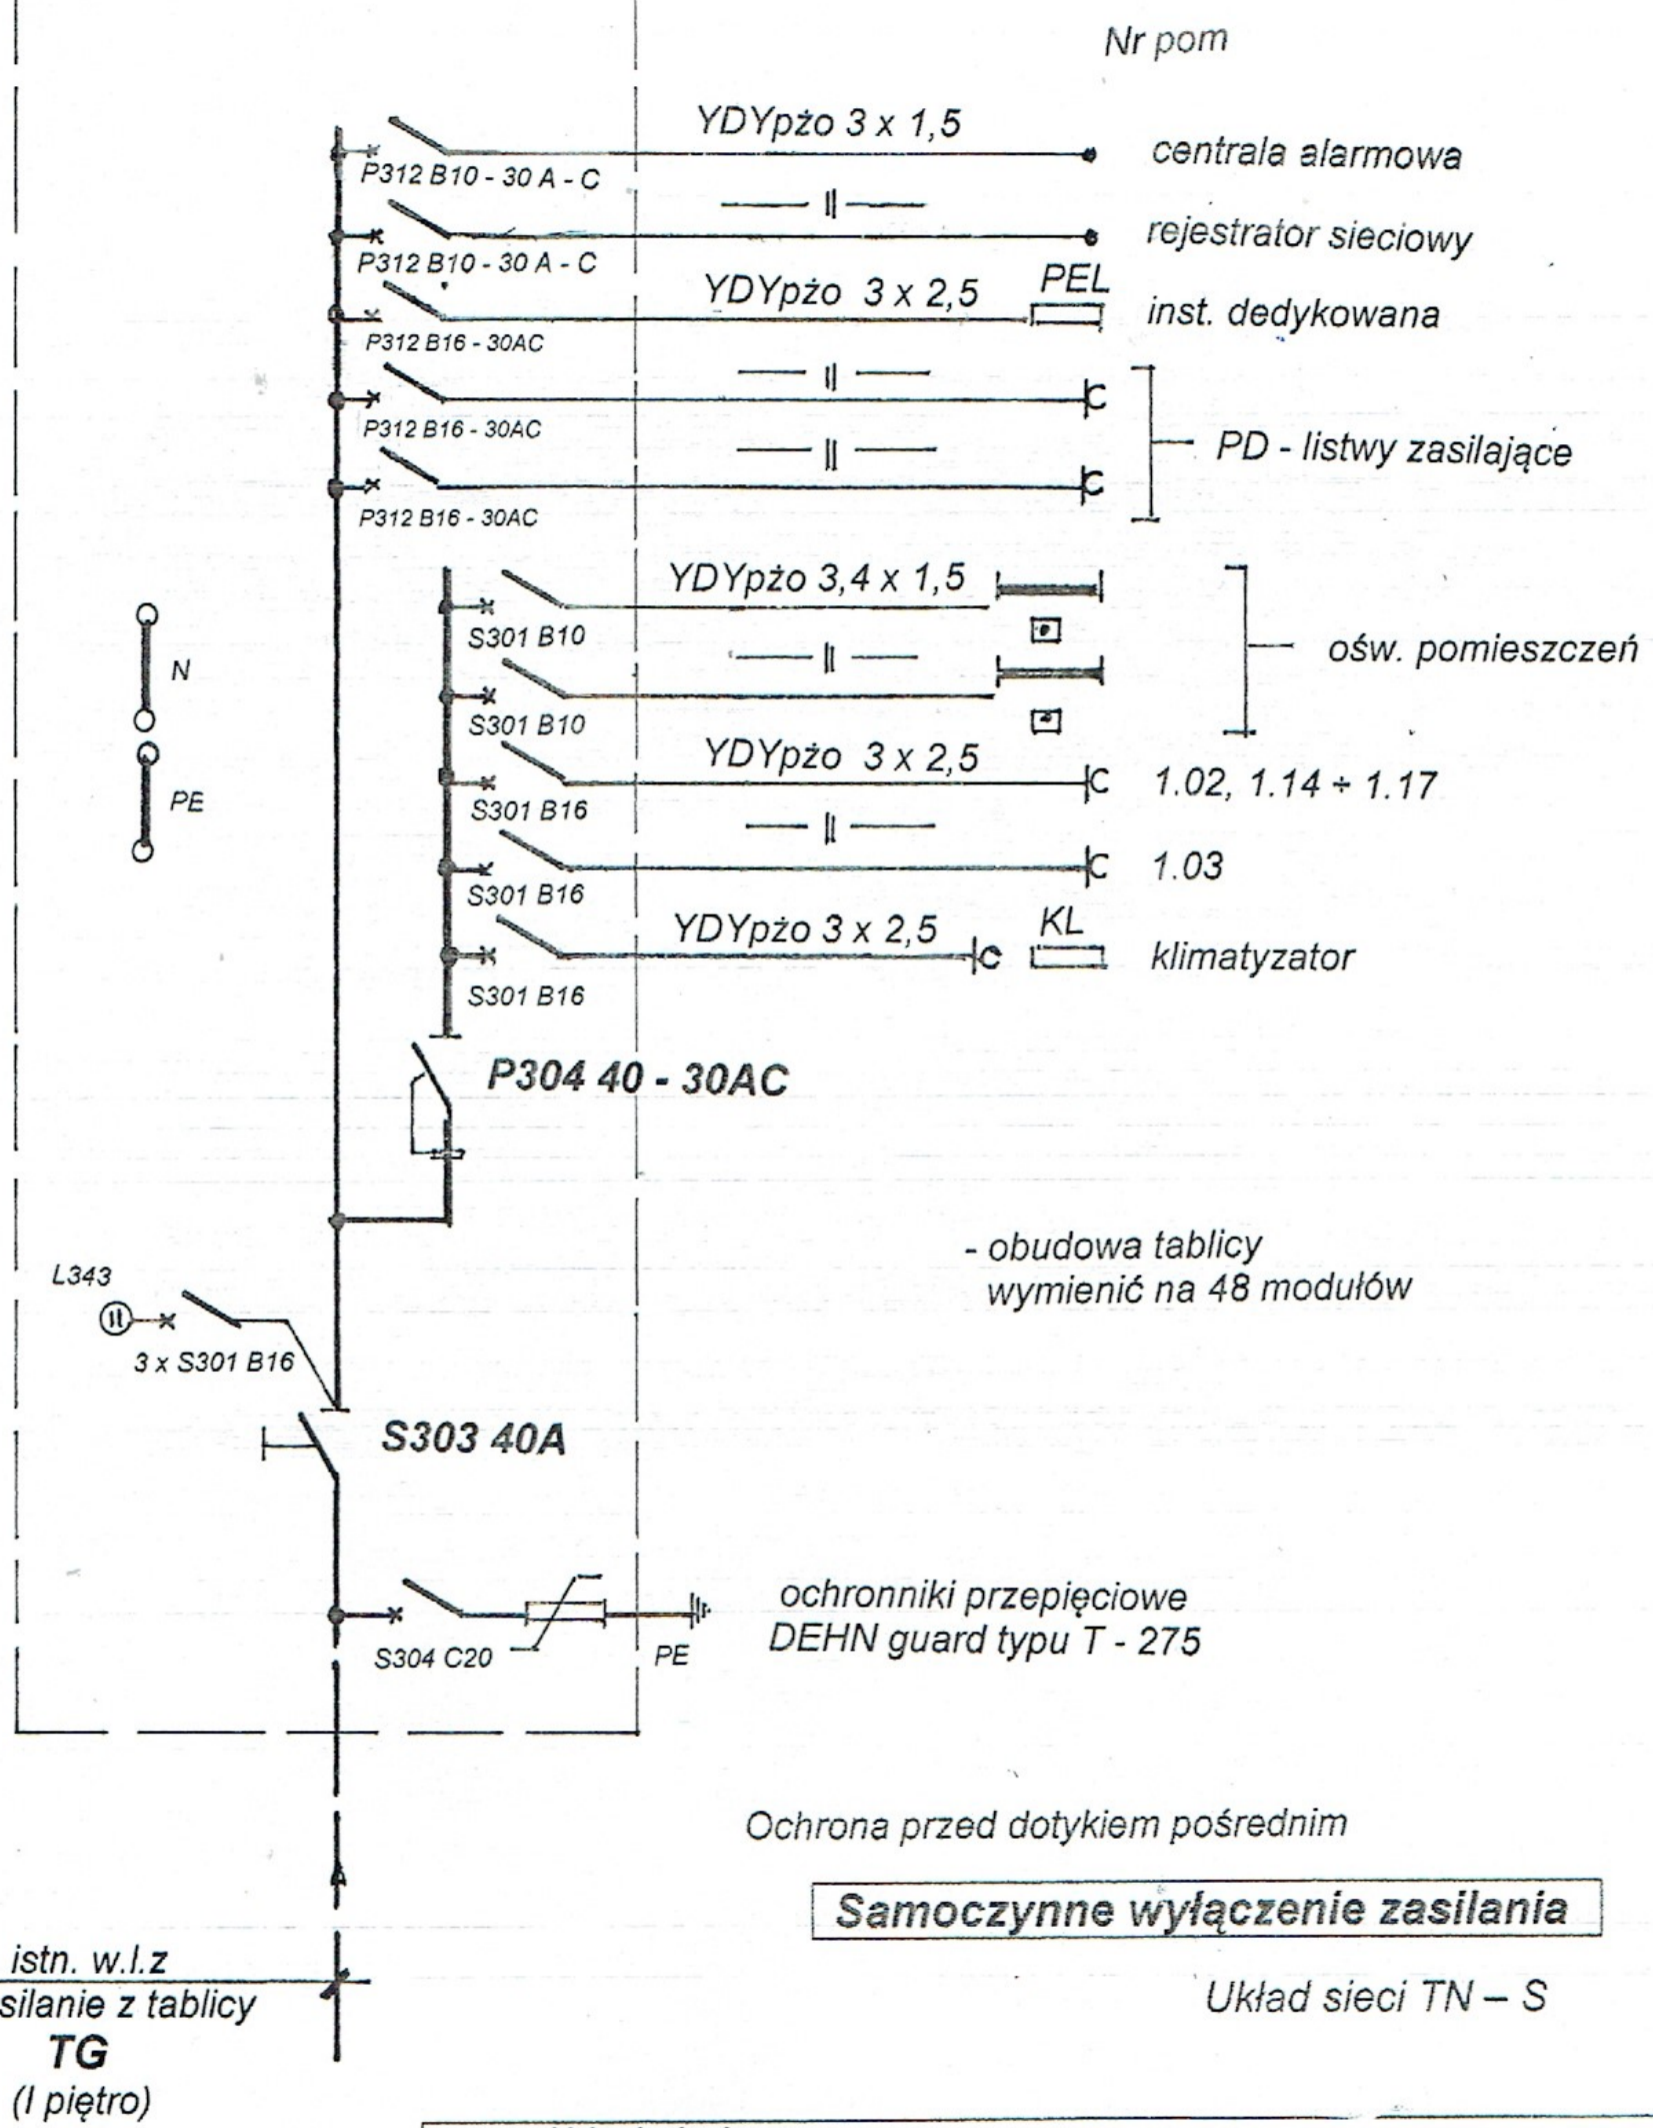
Nr pom

YDYpżo 3 x 1,5

centrala alarmowa

P312 B10 - 30 A - C

rejestrator sieciowy

P312 B10 - 30 A - C

YDYpżo 3 x 2,5

PEL

inst. dedykowana

P312 B16 - 30AC

P312 B16 - 30AC

PD - listwy zasilające

P312 B16 - 30AC

YDYpżo 3,4 x 1,5

S301 B10

N

osw. pomieszczeń

S301 B10

PE

YDYpżo 3 x 2,5

S301 B16

1.02, 1.14 ÷ 1.17

S301 B16

1.03

YDYpżo 3 x 2,5

KL

klimatyzator

S301 B16

P304 40 - 30AC

- obudowa tablicy wymienić na 48 modułów

L343

3 x S301 B16

S303 40A

ochronniki przepięciowe DEHN guard typu T - 275

S304 C20

PE

Ochrona przed dotykiem pośrednim

Samoczynne wyłączenie zasilania

istn. w.l.z

silanie z tablicy

TG

(I piętro)

Układ sieci TN – S